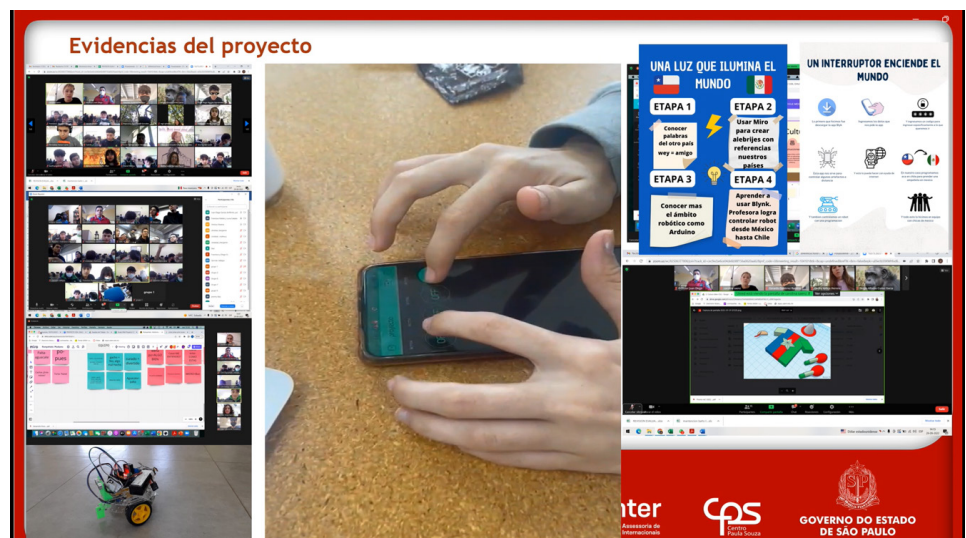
Evidencias del proyecto

UNA LUZ QUE ILUMINA EL MUNDO

ETAPA 1
Conocer palabras del otro país wey = amigo

ETAPA 2
Usar Miro para crear alebrijes con referencias nuestros países

ETAPA 3
Conocer mas el ámbito robótico como Arduino

ETAPA 4
Aprender a usar Blynk. Profesora logra controlar robot desde México hasta Chile

UN INTERRUPTOR ENCIENDE EL MUNDO

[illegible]nter
Assessoria de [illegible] Internacionais

CPS
Centro Paula Souza

GOVERNO DO ESTADO DE SÃO PAULO